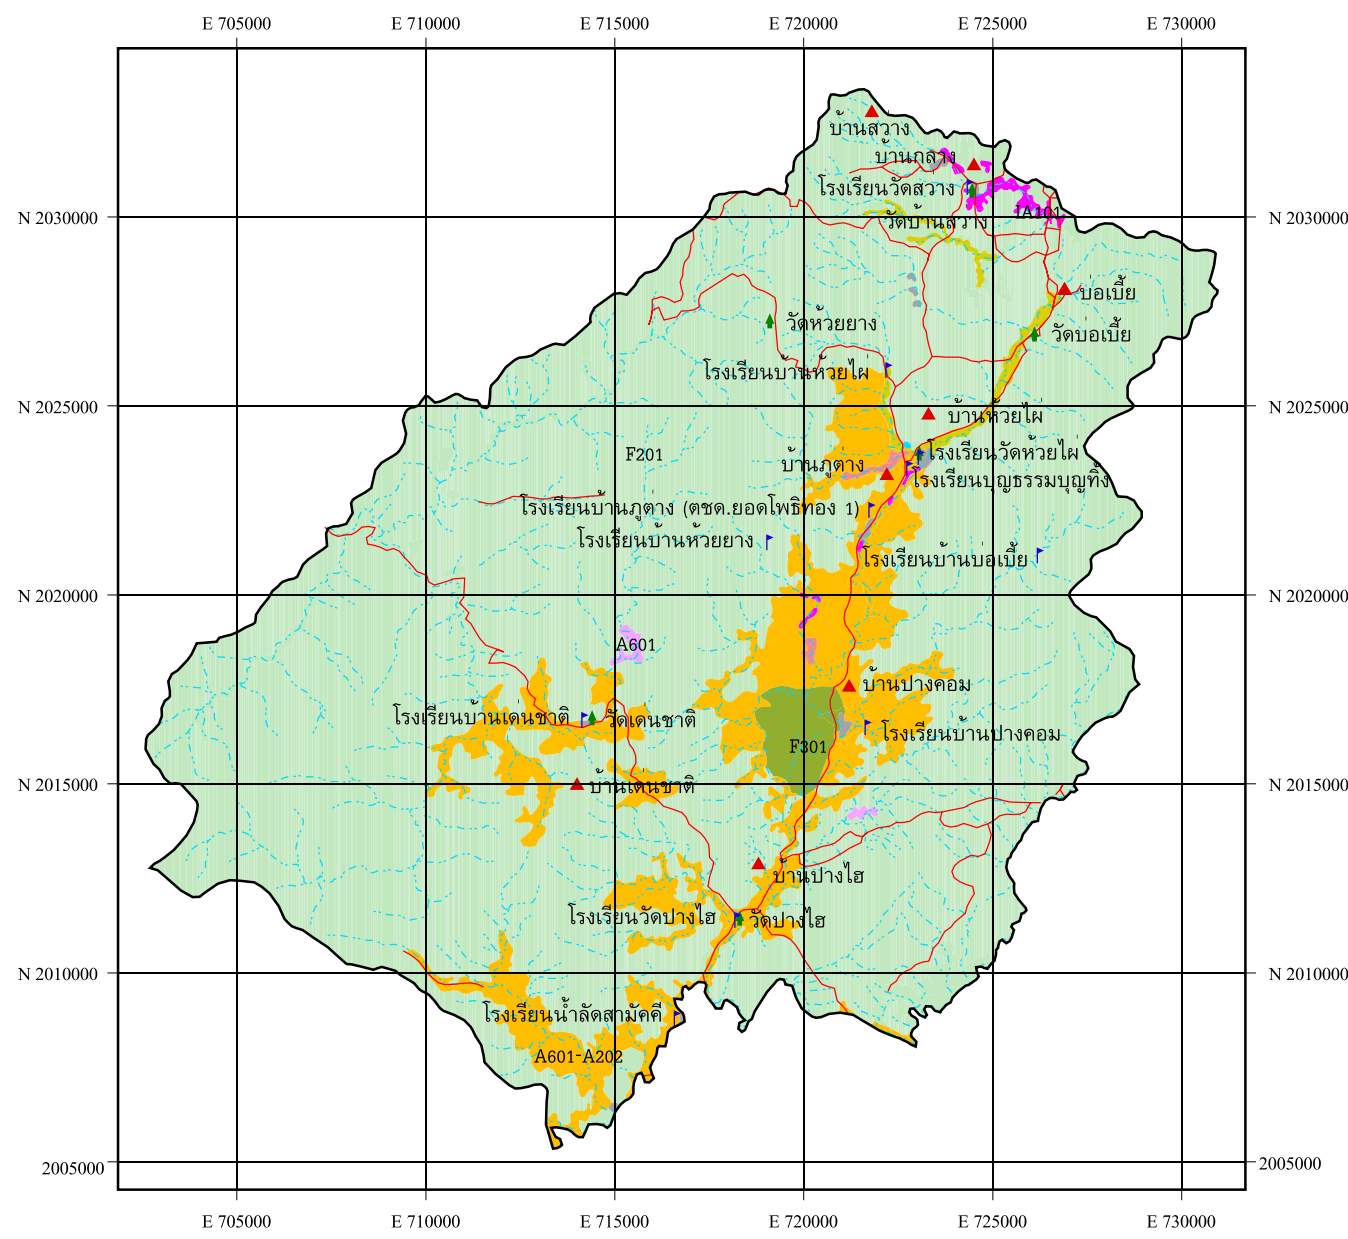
E 705000 E 710000 E 715000 E 720000 E 725000 E 730000

N 2030000
N 2025000
N 2020000
N 2015000
N 2010000
2005000

N 2030000
N 2025000
N 2020000
N 2015000
N 2010000
2005000

บ้านสว่าง
บ้านกลาง
โรงเรียนวัดสว่าง
A101
วัดบ้านสว่าง
บ่อเบี้ย
วัดห้วยยาง
วัดบ่อเบี้ย
โรงเรียนบ้านห้วยไผ่
บ้านห้วยไผ่
F201
โรงเรียนวัดห้วยไผ่
บ้านภูตาง
โรงเรียนบุญธรรมบุญทิ้ง
โรงเรียนบ้านภูตาง (ตชด.ยอดโพธิทอง 1)
โรงเรียนบ้านห้วยยาง
โรงเรียนบ้านบ่อเบี้ย
A601
บ้านปางคอม
โรงเรียนบ้านเดนชาติ
วัดเดนชาติ
F301
โรงเรียนบ้านปางคอม
บ้านเดนชาติ
บ้านปางไฮ
โรงเรียนวัดปางไฮ
วัดปางไฮ
โรงเรียนน้ำลัดสามัคคี
A601-A202

E 705000 E 710000 E 715000 E 720000 E 725000 E 730000